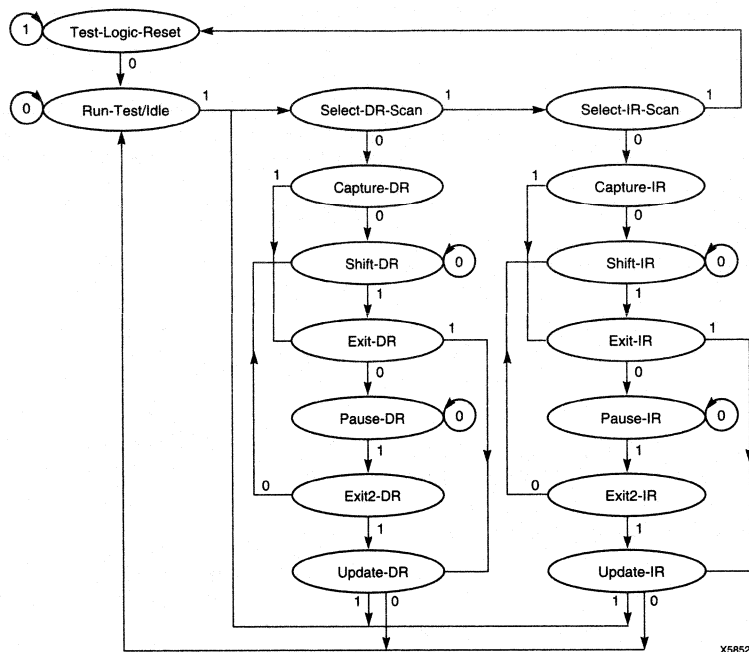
1
Test-Logic-Reset
0
0
Run-Test/Idle
1
Select-DR-Scan
1
Select-IR-Scan
1
0
0
1
Capture-DR
1
Capture-IR
0
0
Shift-DR
0
Shift-IR
0
1
1
Exit-DR
1
Exit-IR
1
0
0
Pause-DR
0
Pause-IR
0
1
1
0
Exit2-DR
0
Exit2-IR
1
1
Update-DR
Update-IR
1
0
1
0
X5852